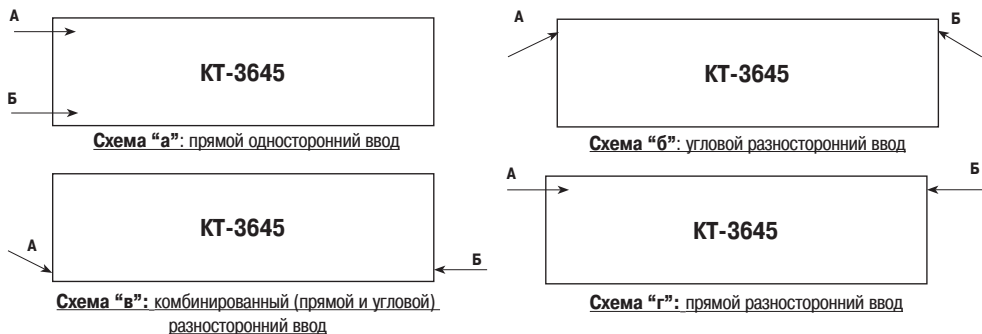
А

Б

КТ-3645

Схема “а”: прямой односторонний ввод

А

Б

КТ-3645

Схема “б”: угловой разносторонний ввод

А

КТ-3645

Б

Схема “в”: комбинированный (прямой и угловой) разносторонний ввод

А

Б

КТ-3645

Схема “г”: прямой разносторонний ввод